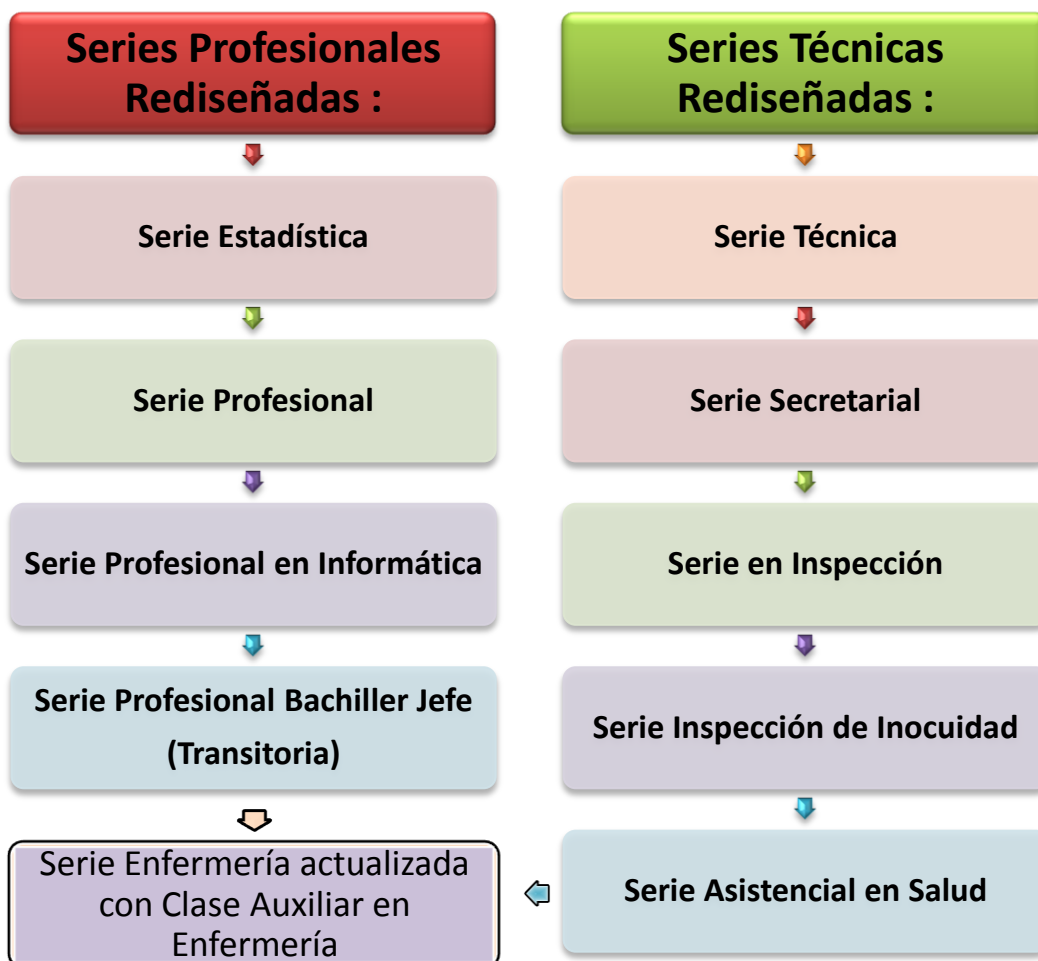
Series Profesionales Rediseñadas :

Serie Estadística

Serie Profesional

Serie Profesional en Informática

Serie Profesional Bachiller Jefe (Transitoria)

Serie Enfermería actualizada con Clase Auxiliar en Enfermería

Series Técnicas Rediseñadas :

Serie Técnica

Serie Secretarial

Serie en Inspección

Serie Inspección de Inocuidad

Serie Asistencial en Salud